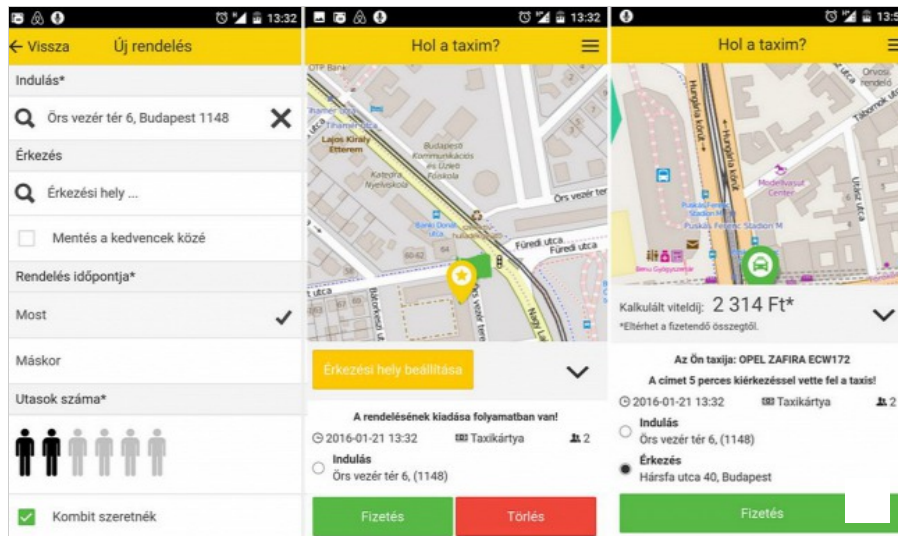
13:32

← Vissza Új rendelés

Indulás*

Örs vezér tér 6, Budapest 1148

Érkezés

Érkezési hely ...

Mentés a kedvencek közé

Rendelés időpontja*

Most

Máskor

Utasok száma*

Kombit szeretnék

13:32

Hol a taxim?

OTP Bank

Lajos Király Étterem

Budapesti Kommunikációs és Üzleti Főiskola

Katedra Nyelviskola

Örs vezér tér

Füredi utca

Füredi utca

utca

Érkezési hely beállítása

A rendelésének kiadása folyamatban van!

2016-01-21 13:32

Taxikártya

2

Indulás

Örs vezér tér 6, (1148)

Fizetés

Törlés

13:5

Hol a taxim?

Hungária körút

Hungária körút

Modellvasút Center

Puskás Ferenc Stadion M

Puskás Ferenc Stadion M

Benu Gyógyszertár

Ifjúság utca

Szobránc utca

Takarók utca

Orvosi rendelő

Kalkulált viteldíj: 2 314 Ft*

*Eltérhet a fizetendő összegtől.

Az Ön taxija: OPEL ZAFIRA ECW172

A címet 5 perces kiérkezéssel vette fel a taxis!

2016-01-21 13:32

Taxikártya

2

Indulás

Örs vezér tér 6, (1148)

Érkezés

Hársfa utca 40, Budapest

Fizetés